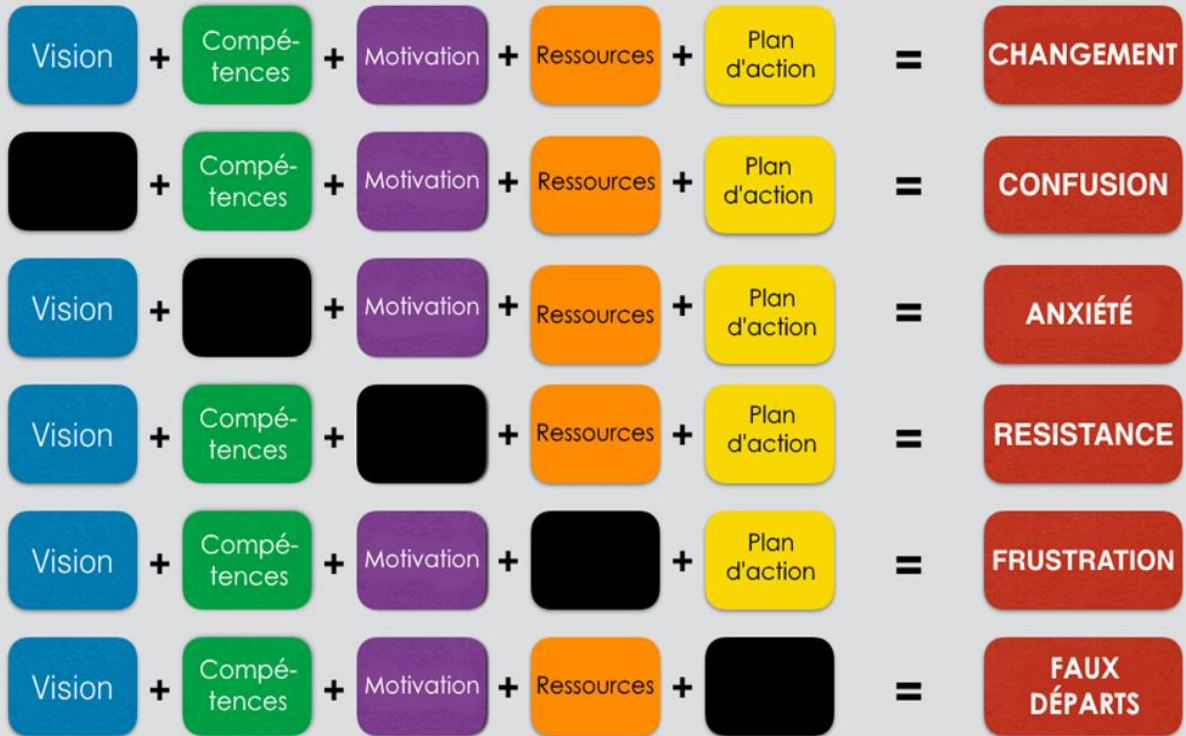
Vision + Compétences + Motivation + Ressources + Plan d'action = CHANGEMENT

+ Compétences + Motivation + Ressources + Plan d'action = CONFUSION

Vision + + Motivation + Ressources + Plan d'action = ANXIÉTÉ

Vision + Compétences + + Ressources + Plan d'action = RESISTANCE

Vision + Compétences + Motivation + + Plan d'action = FRUSTRATION

Vision + Compétences + Motivation + Ressources + = FAUX DÉPARTS